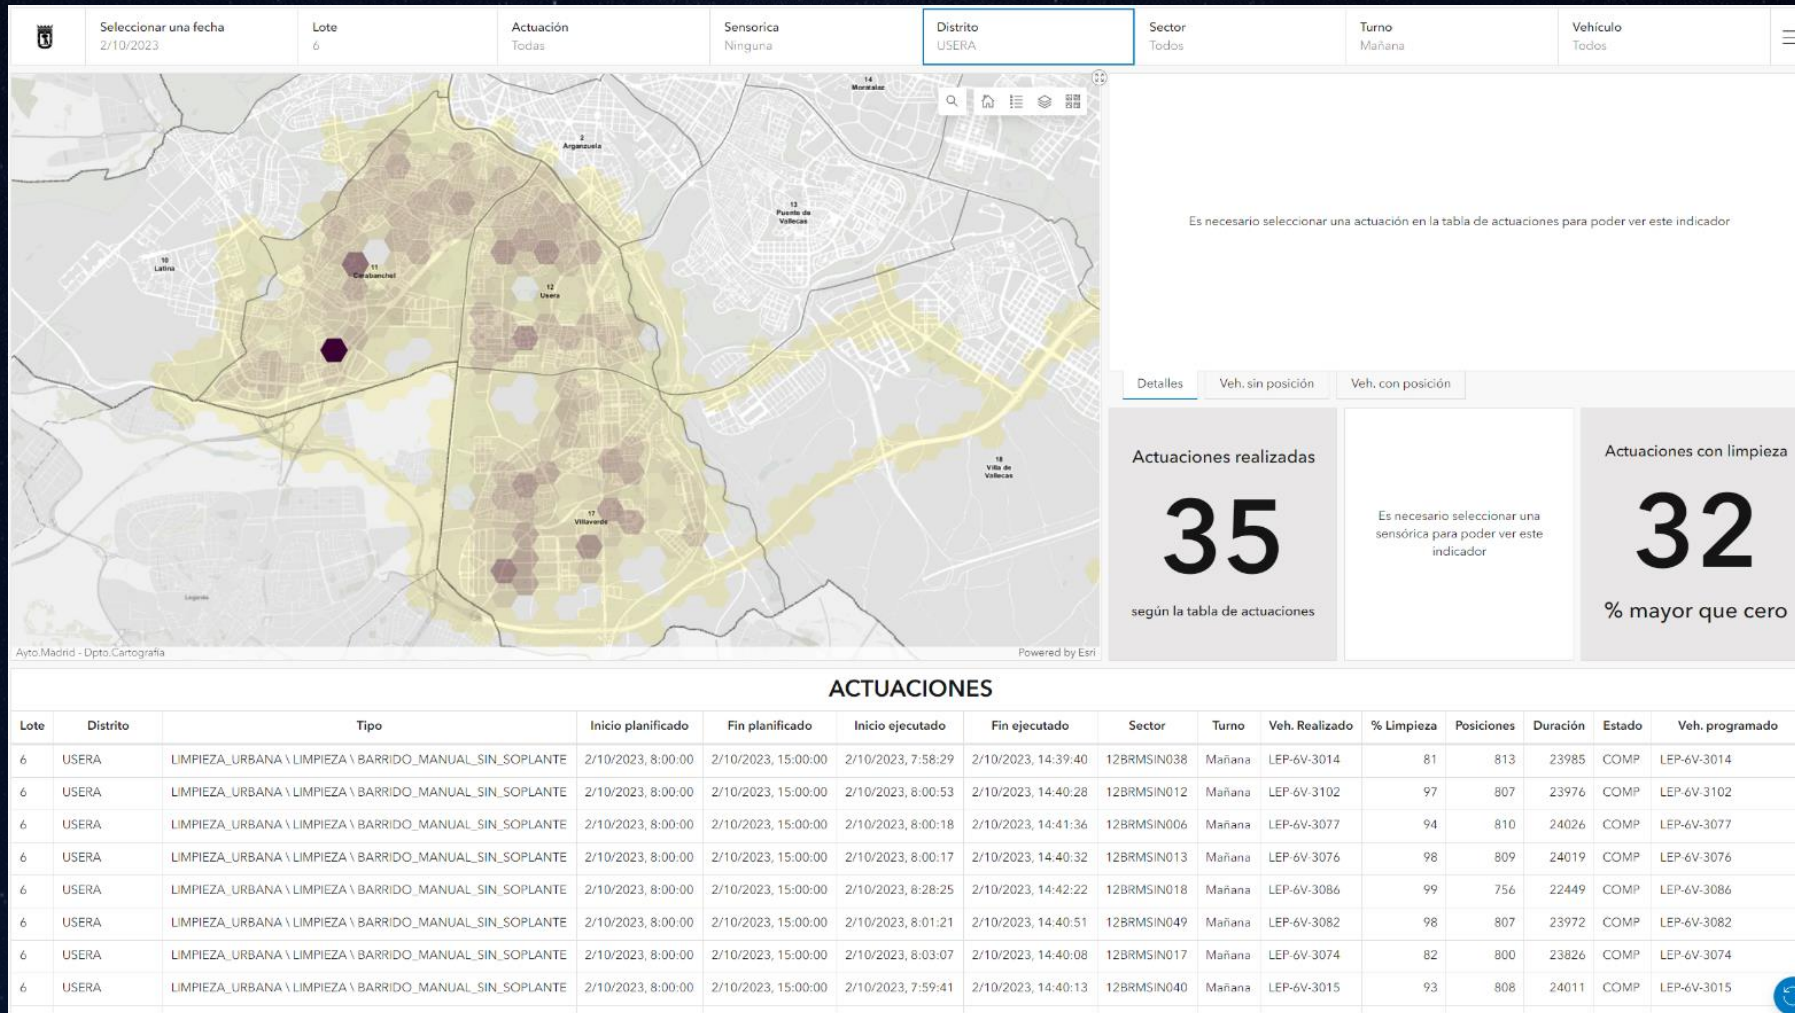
Seleccionar una fecha
2/10/2023

Lote
6

Actuación
Todas

Sensorica
Ninguna

Distrito
USERA

Sector
Todos

Turno
Mañana

Vehículo
Todos

14
Moratalaz

2
Arganzuela

13
Puente de Vallecas

10
Latina

11
Carabanchel

12
Usera

18
Villa de Vallecas

17
Villaverde

Leganés

Ayto.Madrid - Dpto.Cartografía

Powered by Esri

Es necesario seleccionar una actuación en la tabla de actuaciones para poder ver este indicador

Detalles
Veh. sin posición
Veh. con posición

Actuaciones realizadas
35
según la tabla de actuaciones

Es necesario seleccionar una sensórica para poder ver este indicador

Actuaciones con limpieza
32
% mayor que cero

ACTUACIONES

| Lote | Distrito | Tipo | Inicio planificado | Fin planificado | Inicio ejecutado | Fin ejecutado | Sector | Turno | Veh. Realizado | % Limpieza | Posiciones | Duración | Estado | Veh. programado |
|---|---|---|---|---|---|---|---|---|---|---|---|---|---|---|
| 6 | USERA | LIMPIEZA_URBANA \ LIMPIEZA \ BARRIDO_MANUAL_SIN_SOPLANTE | 2/10/2023, 8:00:00 | 2/10/2023, 15:00:00 | 2/10/2023, 7:58:29 | 2/10/2023, 14:39:40 | 12BRMSIN038 | Mañana | LEP-6V-3014 | 81 | 813 | 23985 | COMP | LEP-6V-3014 |
| 6 | USERA | LIMPIEZA_URBANA \ LIMPIEZA \ BARRIDO_MANUAL_SIN_SOPLANTE | 2/10/2023, 8:00:00 | 2/10/2023, 15:00:00 | 2/10/2023, 8:00:53 | 2/10/2023, 14:40:28 | 12BRMSIN012 | Mañana | LEP-6V-3102 | 97 | 807 | 23976 | COMP | LEP-6V-3102 |
| 6 | USERA | LIMPIEZA_URBANA \ LIMPIEZA \ BARRIDO_MANUAL_SIN_SOPLANTE | 2/10/2023, 8:00:00 | 2/10/2023, 15:00:00 | 2/10/2023, 8:00:18 | 2/10/2023, 14:41:36 | 12BRMSIN006 | Mañana | LEP-6V-3077 | 94 | 810 | 24026 | COMP | LEP-6V-3077 |
| 6 | USERA | LIMPIEZA_URBANA \ LIMPIEZA \ BARRIDO_MANUAL_SIN_SOPLANTE | 2/10/2023, 8:00:00 | 2/10/2023, 15:00:00 | 2/10/2023, 8:00:17 | 2/10/2023, 14:40:32 | 12BRMSIN013 | Mañana | LEP-6V-3076 | 98 | 809 | 24019 | COMP | LEP-6V-3076 |
| 6 | USERA | LIMPIEZA_URBANA \ LIMPIEZA \ BARRIDO_MANUAL_SIN_SOPLANTE | 2/10/2023, 8:00:00 | 2/10/2023, 15:00:00 | 2/10/2023, 8:28:25 | 2/10/2023, 14:42:22 | 12BRMSIN018 | Mañana | LEP-6V-3086 | 99 | 756 | 22449 | COMP | LEP-6V-3086 |
| 6 | USERA | LIMPIEZA_URBANA \ LIMPIEZA \ BARRIDO_MANUAL_SIN_SOPLANTE | 2/10/2023, 8:00:00 | 2/10/2023, 15:00:00 | 2/10/2023, 8:01:21 | 2/10/2023, 14:40:51 | 12BRMSIN049 | Mañana | LEP-6V-3082 | 98 | 807 | 23972 | COMP | LEP-6V-3082 |
| 6 | USERA | LIMPIEZA_URBANA \ LIMPIEZA \ BARRIDO_MANUAL_SIN_SOPLANTE | 2/10/2023, 8:00:00 | 2/10/2023, 15:00:00 | 2/10/2023, 8:03:07 | 2/10/2023, 14:40:08 | 12BRMSIN017 | Mañana | LEP-6V-3074 | 82 | 800 | 23826 | COMP | LEP-6V-3074 |
| 6 | USERA | LIMPIEZA_URBANA \ LIMPIEZA \ BARRIDO_MANUAL_SIN_SOPLANTE | 2/10/2023, 8:00:00 | 2/10/2023, 15:00:00 | 2/10/2023, 7:59:41 | 2/10/2023, 14:40:13 | 12BRMSIN040 | Mañana | LEP-6V-3015 | 93 | 808 | 24011 | COMP | LEP-6V-3015 |